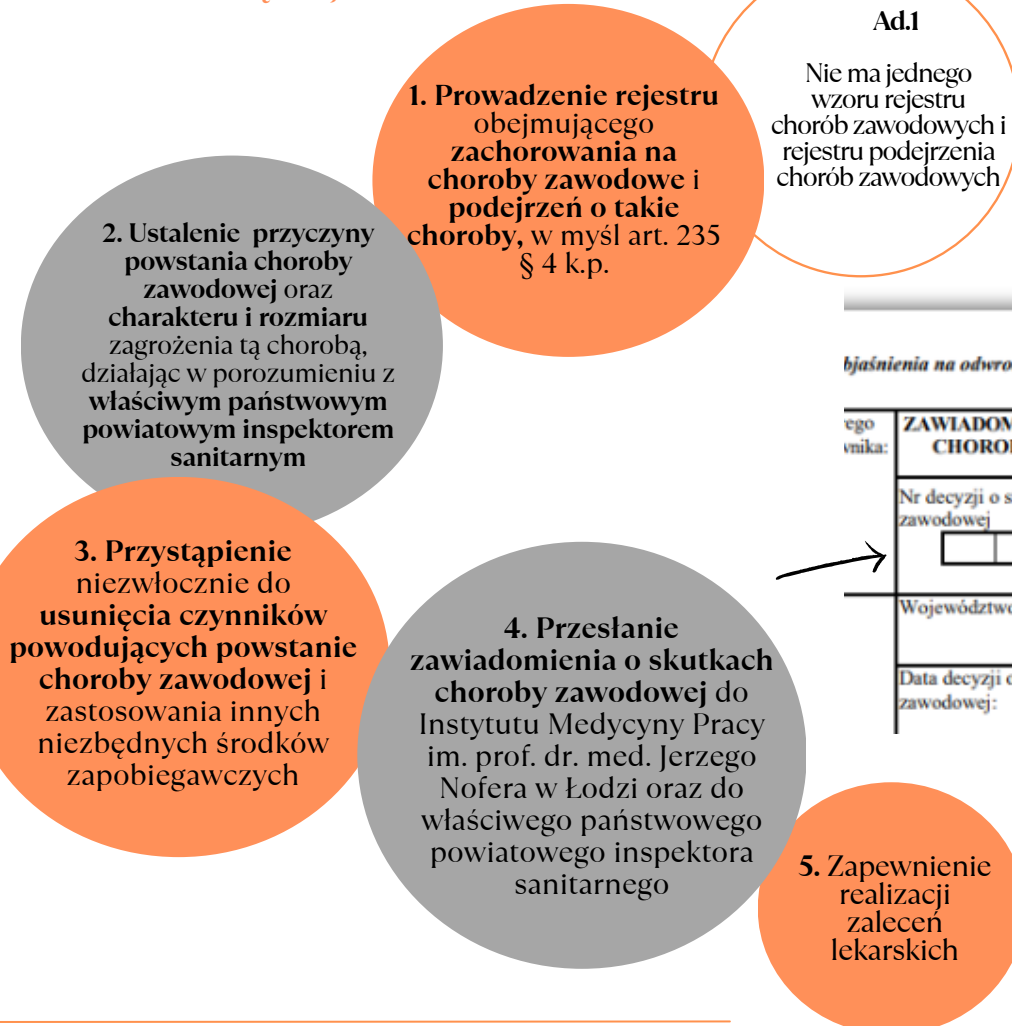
Ad.1

Nie ma jednego wzoru rejestru chorób zawodowych i rejestru podejrzenia chorób zawodowych

1. Prowadzenie rejestru obejmującego zachorowania na choroby zawodowe i podejrzeń o takie choroby, w myśl art. 235 § 4 k.p.

2. Ustalenie przyczyny powstania choroby zawodowej oraz charakteru i rozmiaru zagrożenia tą chorobą, działając w porozumieniu z właściwym państwowym powiatowym inspektorem sanitarnym

bjaśnienia na odwro

ego wnika:

ZAWIADOM CHOROI

Nr decyzji o s zawodowej

Województwo

Data decyzji o zawodowej:

3. Przystąpienie niezwłocznie do usunięcia czynników powodujących powstanie choroby zawodowej i zastosowania innych niezbędnych środków zapobiegawczych

4. Przesłanie zawiadomienia o skutkach choroby zawodowej do Instytutu Medycyny Pracy im. prof. dr. med. Jerzego Nofera w Łodzi oraz do właściwego państwowego powiatowego inspektora sanitarnego

5. Zapewnienie realizacji zaleceń lekarskich